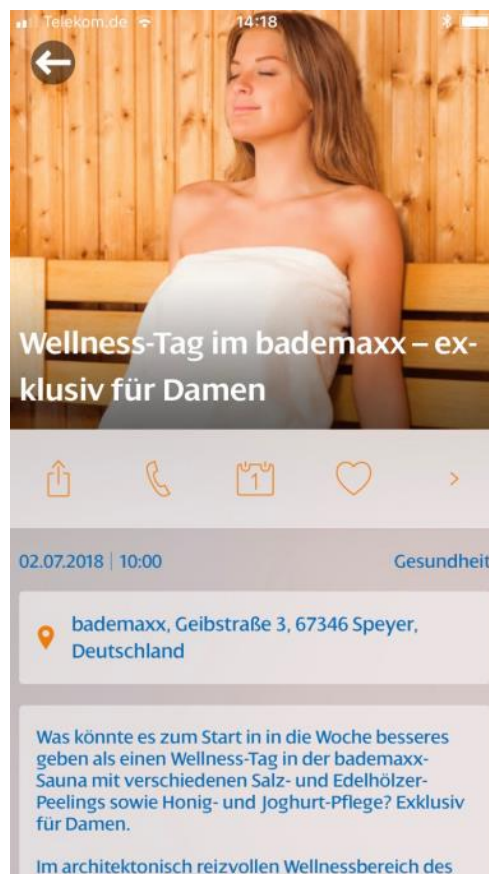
Telekom.de 14:18

Wellness-Tag im bademaxx – exklusiv für Damen

1

02.07.2018 | 10:00 Gesundheit

bademaxx, Geibstraße 3, 67346 Speyer, Deutschland

Was könnte es zum Start in in die Woche besseres geben als einen Wellness-Tag in der bademaxx-Sauna mit verschiedenen Salz- und Edelhölzer-Peelings sowie Honig- und Joghurt-Pflege? Exklusiv für Damen.

Im architektonisch reizvollen Wellnessbereich des